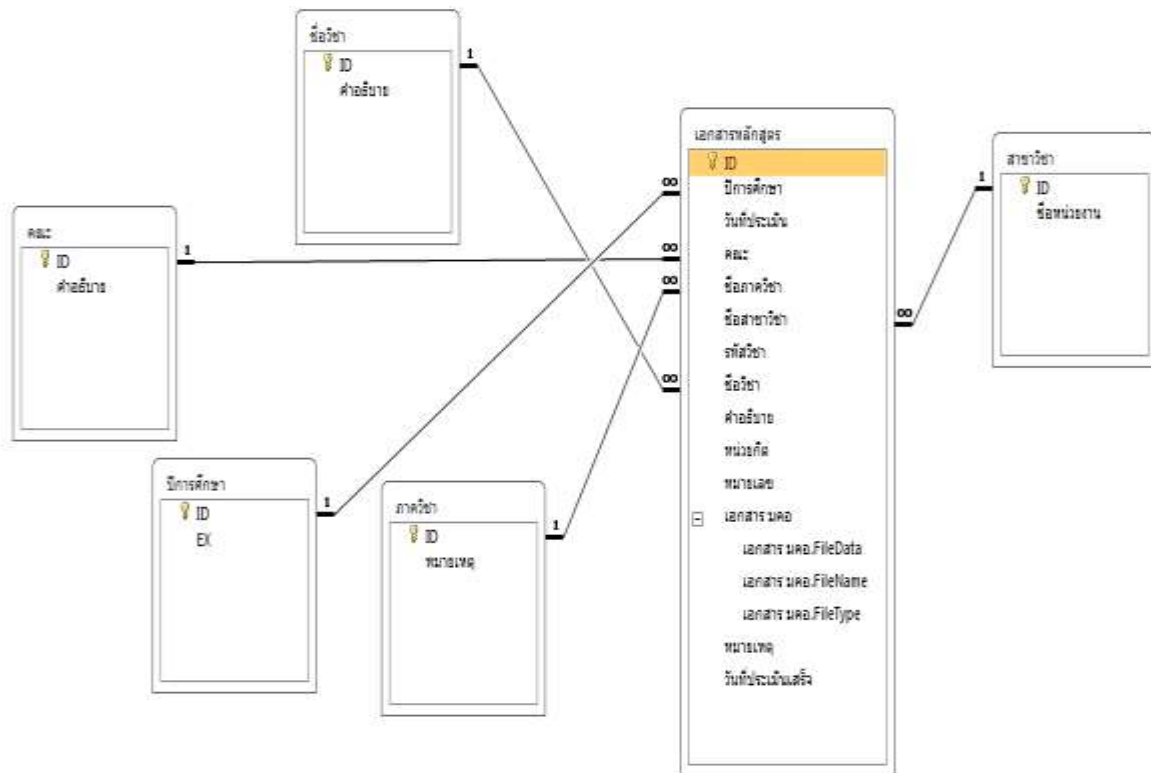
ชื่อวิชา
ID
คำอธิบาย

1

คณะ
ID
คำอธิบาย

1

เอกสารหลักสูตร
ID
ปีการศึกษา
วันที่ประเมิน
คณะ
ชื่อภาควิชา
ชื่อสาขาวิชา
รหัสวิชา
ชื่อวิชา
คำอธิบาย
หน่วยกิต
หมายเลข
เอกสาร มคอ
เอกสาร มคอ.FileData
เอกสาร มคอ.FileName
เอกสาร มคอ.FileType
หมายเหตุ
วันที่ประเมินเสร็จ

∞
∞
∞
∞
∞

สาขาวิชา
ID
ชื่อหน่วยงาน

1

ปีการศึกษา
ID
EX

1

ภาควิชา
ID
หมายเหตุ

1